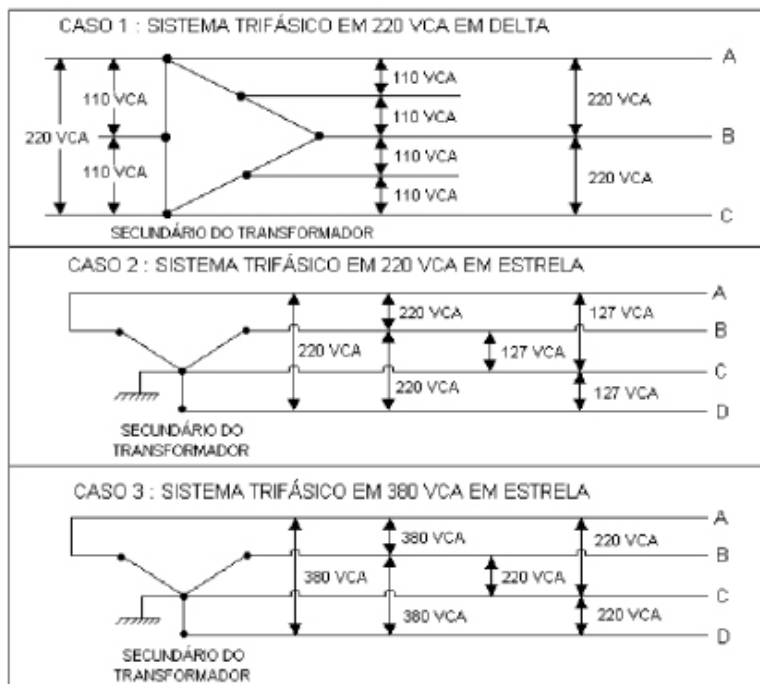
CASO 1 : SISTEMA TRIFÁSICO EM 220 VCA EM DELTA

A

110 VCA

110 VCA

220 VCA

220 VCA

110 VCA

B

110 VCA

110 VCA

110 VCA

220 VCA

C

SECUNDÁRIO DO TRANSFORMADOR

CASO 2 : SISTEMA TRIFÁSICO EM 220 VCA EM ESTRELA

A

220 VCA

127 VCA

B

220 VCA

127 VCA

C

220 VCA

127 VCA

D

SECUNDÁRIO DO TRANSFORMADOR

CASO 3 : SISTEMA TRIFÁSICO EM 380 VCA EM ESTRELA

A

380 VCA

220 VCA

B

380 VCA

220 VCA

C

380 VCA

220 VCA

D

SECUNDÁRIO DO TRANSFORMADOR